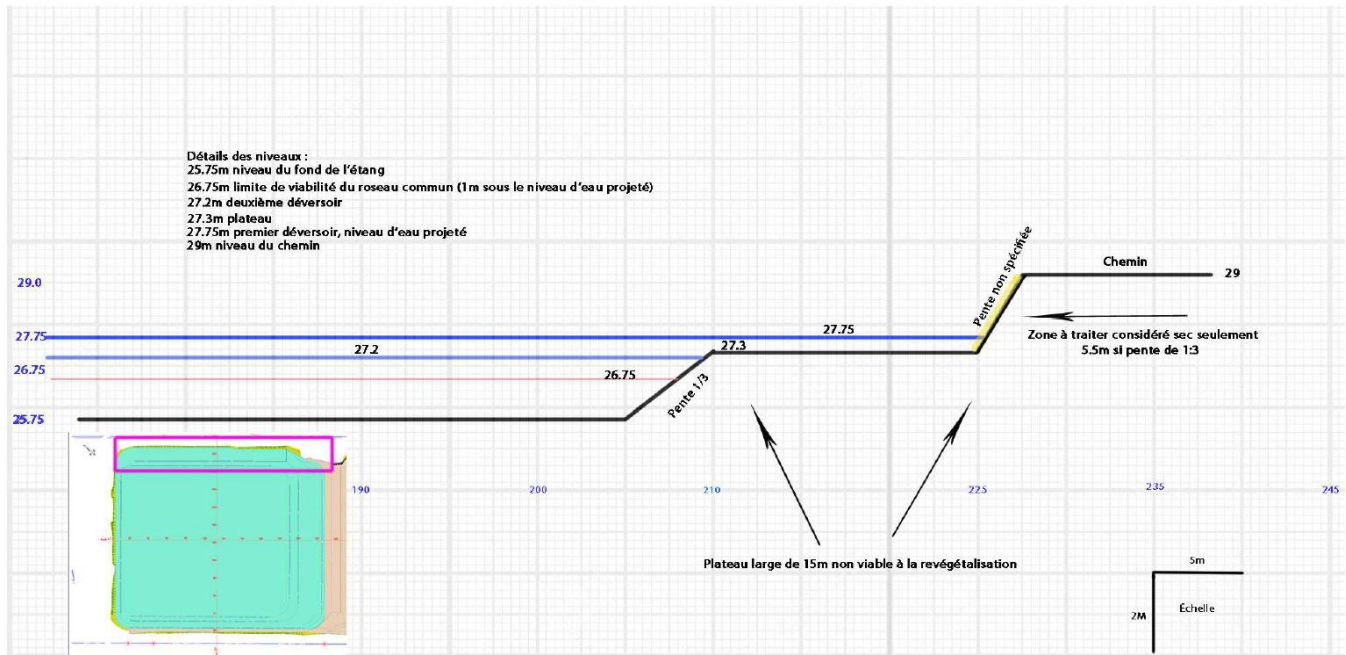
Détails des niveaux :
25.75m niveau du fond de l'étang
26.75m limite de viabilité du roseau commun (1m sous le niveau d'eau projeté)
27.2m deuxième déversoir
27.3m plateau
27.75m premier déversoir, niveau d'eau projeté
29m niveau du chemin

29.0
27.75
26.75
25.75

Pente non spécifiée
Chemin
29
27.75
Zone à traiter considéré sec seulement 5.5m si pente de 1:3
27.2
27.3
26.75
Pente 1/3

190
200
210
225
235
245

Plateau large de 15m non viable à la revégétalisation

5m
2M
Échelle